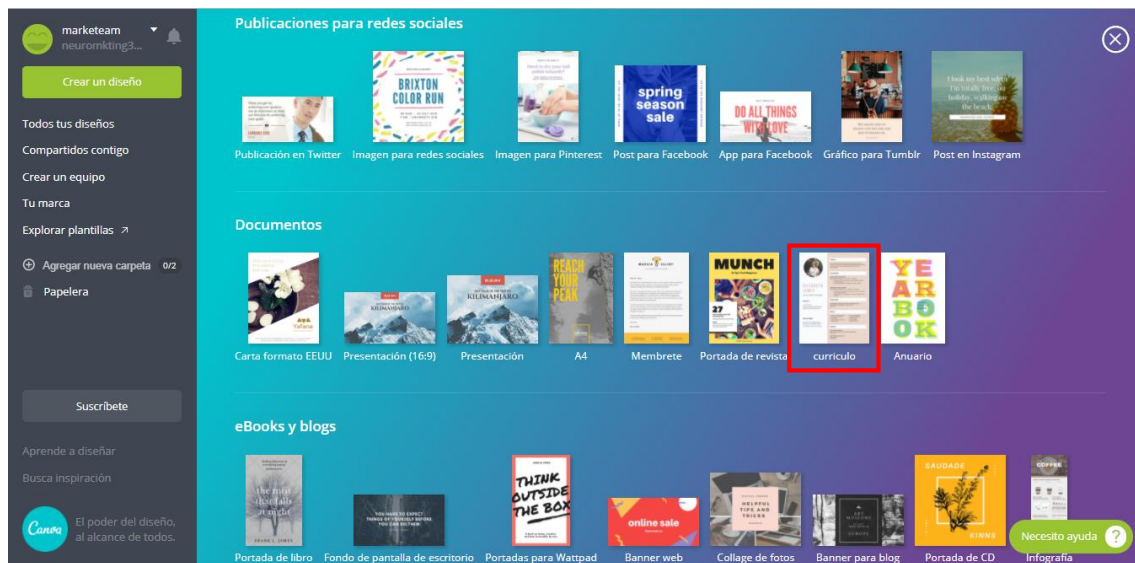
marketeam
neuromkting3...

Crear un diseño

Todos tus diseños
Compartidos contigo
Crear un equipo
Tu marca
Explorar plantillas ↗

Agregar nueva carpeta 0/2
Papelera

Suscríbete

Aprende a diseñar
Busca inspiración

Canva El poder del diseño, al alcance de todos.

Publicaciones para redes sociales

BRIXTON COLOR RUN
spring season sale
DO ALL THINGS WITH LOVE

Publicación en Twitter
Imagen para redes sociales
Imagen para Pinterest
Post para Facebook
App para Facebook
Gráfico para Tumblr
Post en Instagram

Documentos

KILIMANJARO
KILIMANJARO
REACH YOUR PEAK
MUNCH
YEAR BOOK

Carta formato EEUU
Presentación (16:9)
Presentación
A4
Membrete
Portada de revista
currículo
Anuario

eBooks y blogs

THINK OUTSIDE THE BOX
online sale
HELPFUL TIPS AND TRICKS
SAUDADE

Portada de libro
Fondo de pantalla de escritorio
Portadas para Wattpad
Banner web
Collage de fotos
Banner para blog
Portada de CD
Infografía

Necesito ayuda ?